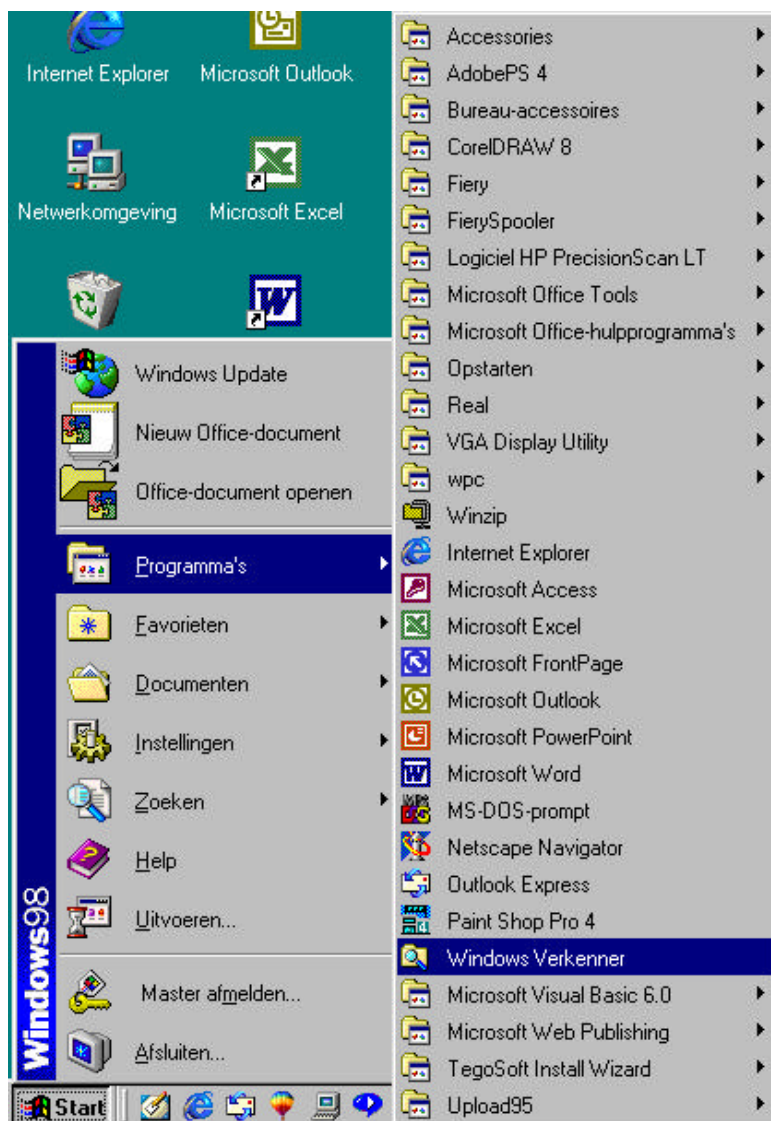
Internet Explorer
Microsoft Outlook
Netwerkomgeving
Microsoft Excel

Windows98
Windows Update
Nieuw Office-document
Office-document openen
Programma's
Favorieten
Documenten
Instellingen
Zoeken
Help
Uitvoeren...
Master afmelden...
Afsluiten...
Start

Accessories
AdobePS 4
Bureau-accessoires
CorelDRAW 8
Fiery
FierySpooler
Logiciel HP PrecisionScan LT
Microsoft Office Tools
Microsoft Office-hulpprogramma's
Opstarten
Real
VGA Display Utility
wpc
Winzip
Internet Explorer
Microsoft Access
Microsoft Excel
Microsoft FrontPage
Microsoft Outlook
Microsoft PowerPoint
Microsoft Word
MS-DOS-prompt
Netscape Navigator
Outlook Express
Paint Shop Pro 4
Windows Verkenner
Microsoft Visual Basic 6.0
Microsoft Web Publishing
TegoSoft Install Wizard
Upload95